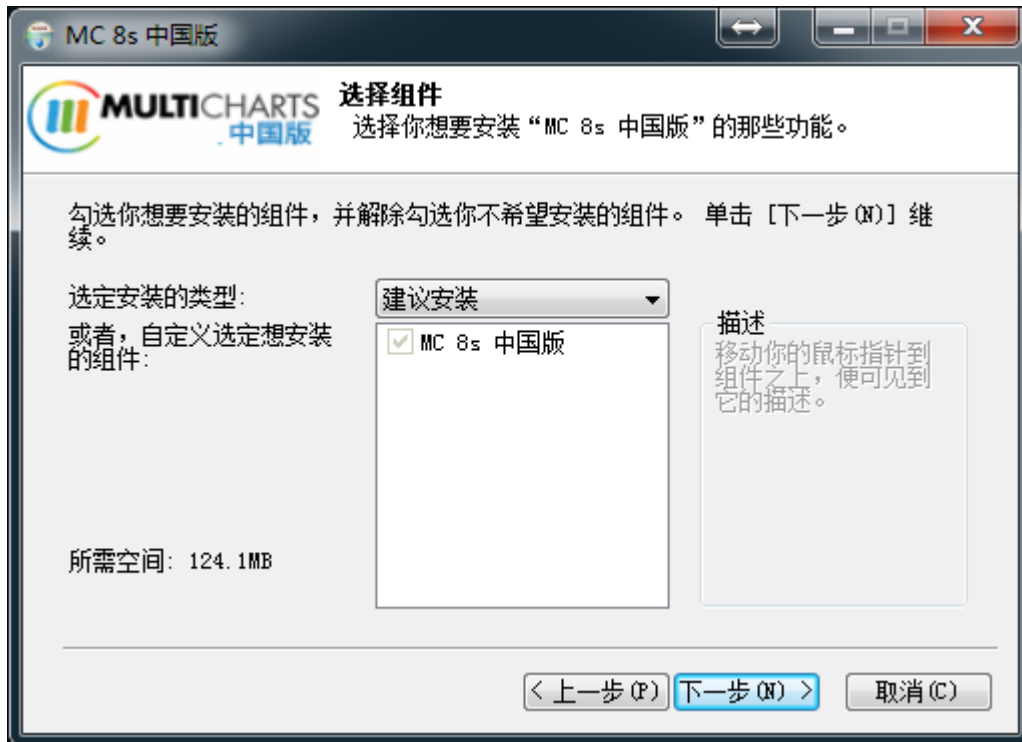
MC 8s 中国版

MULTICHARTS
中国版

选择组件
选择你想要安装“MC 8s 中国版”的那些功能。

勾选你想要安装的组件，并解除勾选你不希望安装的组件。 单击 [下一步(N)] 继续。

选定安装的类型:
建议安装

或者，自定义选定想安装的组件:
MC 8s 中国版

描述
移动你的鼠标指针到组件之上，便可见到它的描述。

所需空间: 124.1MB

< 上一步(P)
下一步(N) >
取消(C)